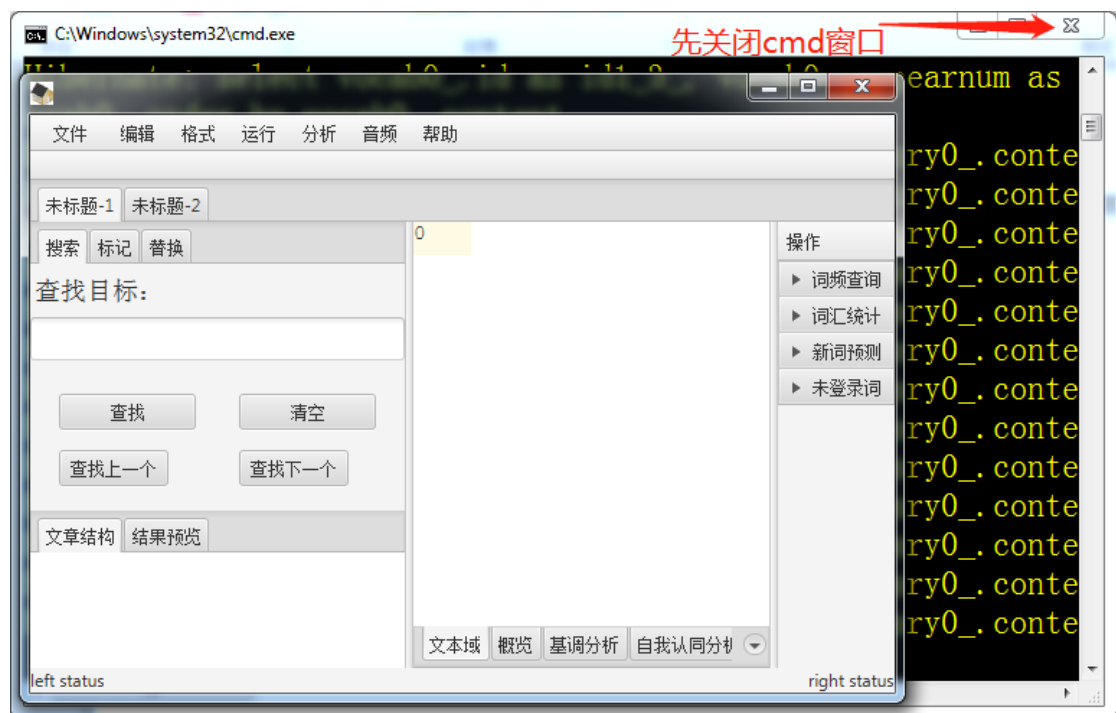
C:\Windows\system32\cmd.exe

先关闭cmd窗口

earnum as

ry0_.conte
ry0_.conte
ry0_.conte
ry0_.conte
ry0_.conte
ry0_.conte
ry0_.conte
ry0_.conte
ry0_.conte
ry0_.conte
ry0_.conte
ry0_.conte
ry0_.conte

文件 编辑 格式 运行 分析 音频 帮助

未标题-1 未标题-2

搜索 标记 替换

查找目标：

查找 清空

查找上一个 查找下一个

文章结构 结果预览

0

操作

▸ 词频查询
▸ 词汇统计
▸ 新词预测
▸ 未登录词

文本域 概览 基调分析 自我认同分析

left status

right status